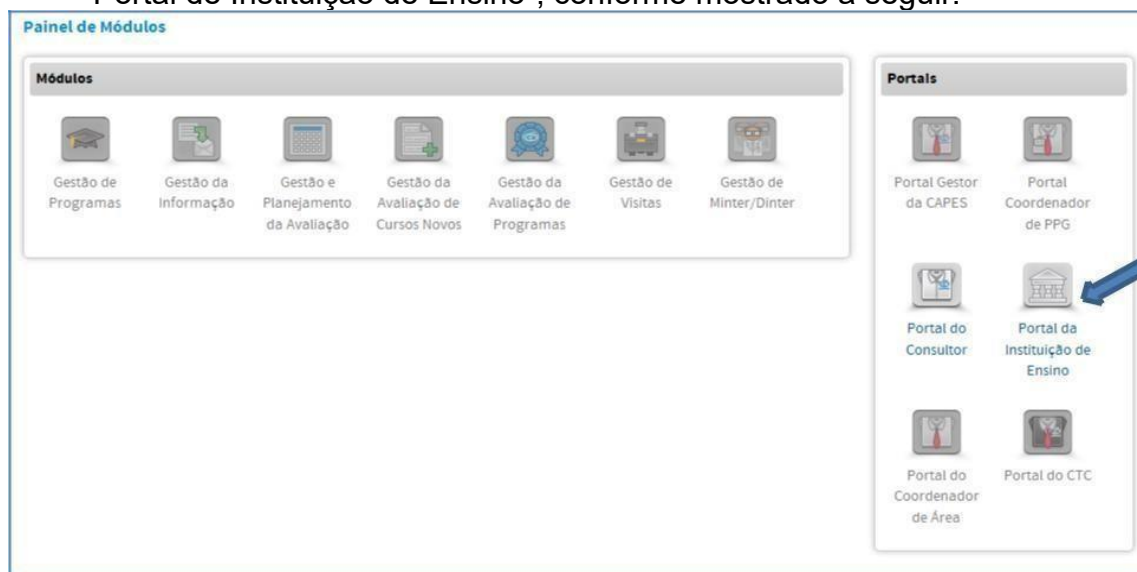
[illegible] da Instituição de Ensino", conforme mostrado a seguir:

Painel de Módulos

Módulos

Gestão de Programas

Gestão da Informação

Gestão e Planejamento da Avaliação

Gestão da Avaliação de Cursos Novos

Gestão da Avaliação de Programas

Gestão de Visitas

Gestão de Minter/Dinter

Portals

Portal Gestor da CAPES

Portal Coordenador de PPG

Portal do Consultor

Portal da Instituição de Ensino

Portal do Coordenador de Área

Portal do CTC